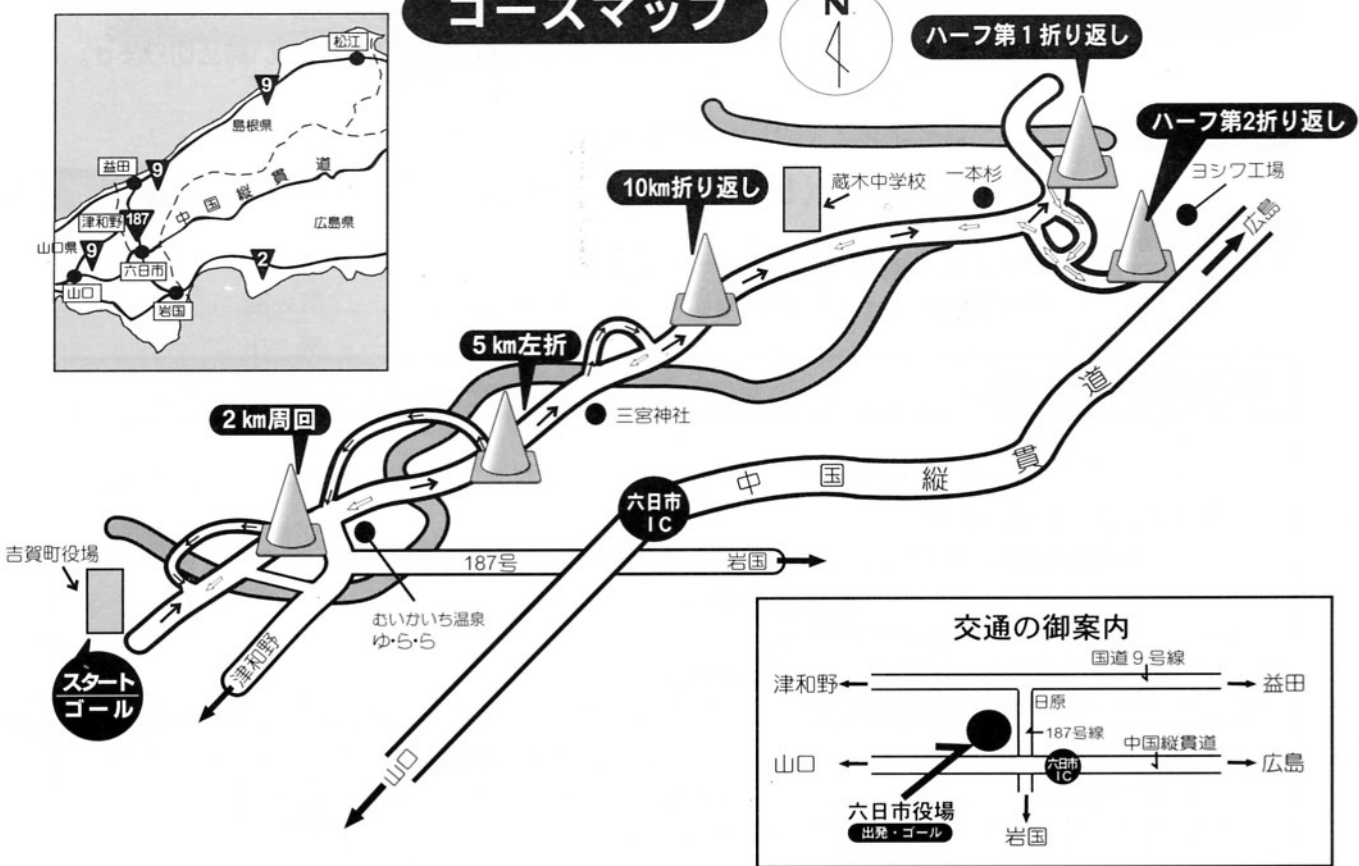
コースマップ

N

松江
9
島根県
益田
9
中国縦貫道
津和野
187
広島県
山口県
9
六日市
2
山口
岩国

ハーフ第1折り返し
ハーフ第2折り返し
ヨシワ工場
広島
一本杉
蔵木中学校
10km折り返し
5 km左折
三宮神社
2 km周回
道
中国縦貫
六日市 IC
吉賀町役場
187号
岩国
むいかいち温泉 ゆ・ら・ら
津和野
スタート ゴール
山口

交通の御案内
国道9号線
津和野
益田
日原
187号線
中国縦貫道
山口
広島
六日市 IC
六日市役場
出発・ゴール
岩国